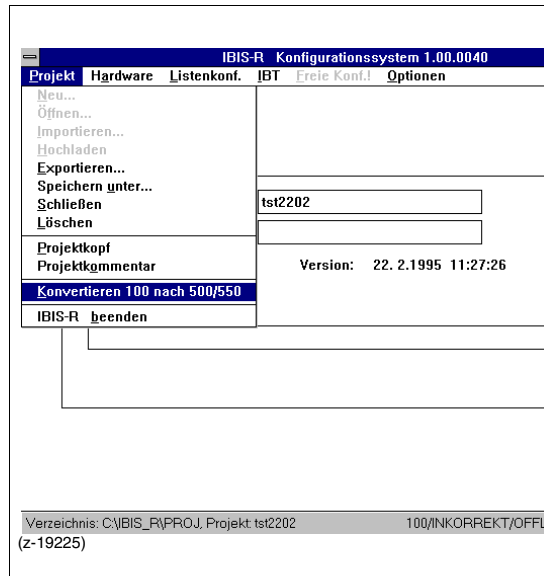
IBIS-R Konfigurationssystem 1.00.0040

Projekt Hardware Listenkonf. IBT Freie Konf.! Optionen

Neu...
Öffnen...
Importieren...
Hochladen
Exportieren...
Speichern unter...
Schließen
Löschen

Projektkopf
Projektkommentar

Konvertieren 100 nach 500/550

IBIS-R beenden

tst2202

Version: 22. 2.1995 11:27:26

Verzeichnis: C:\IBIS_R\PROJ, Projekt: tst2202 100/INKORREKT/OFFL

(z-19225)